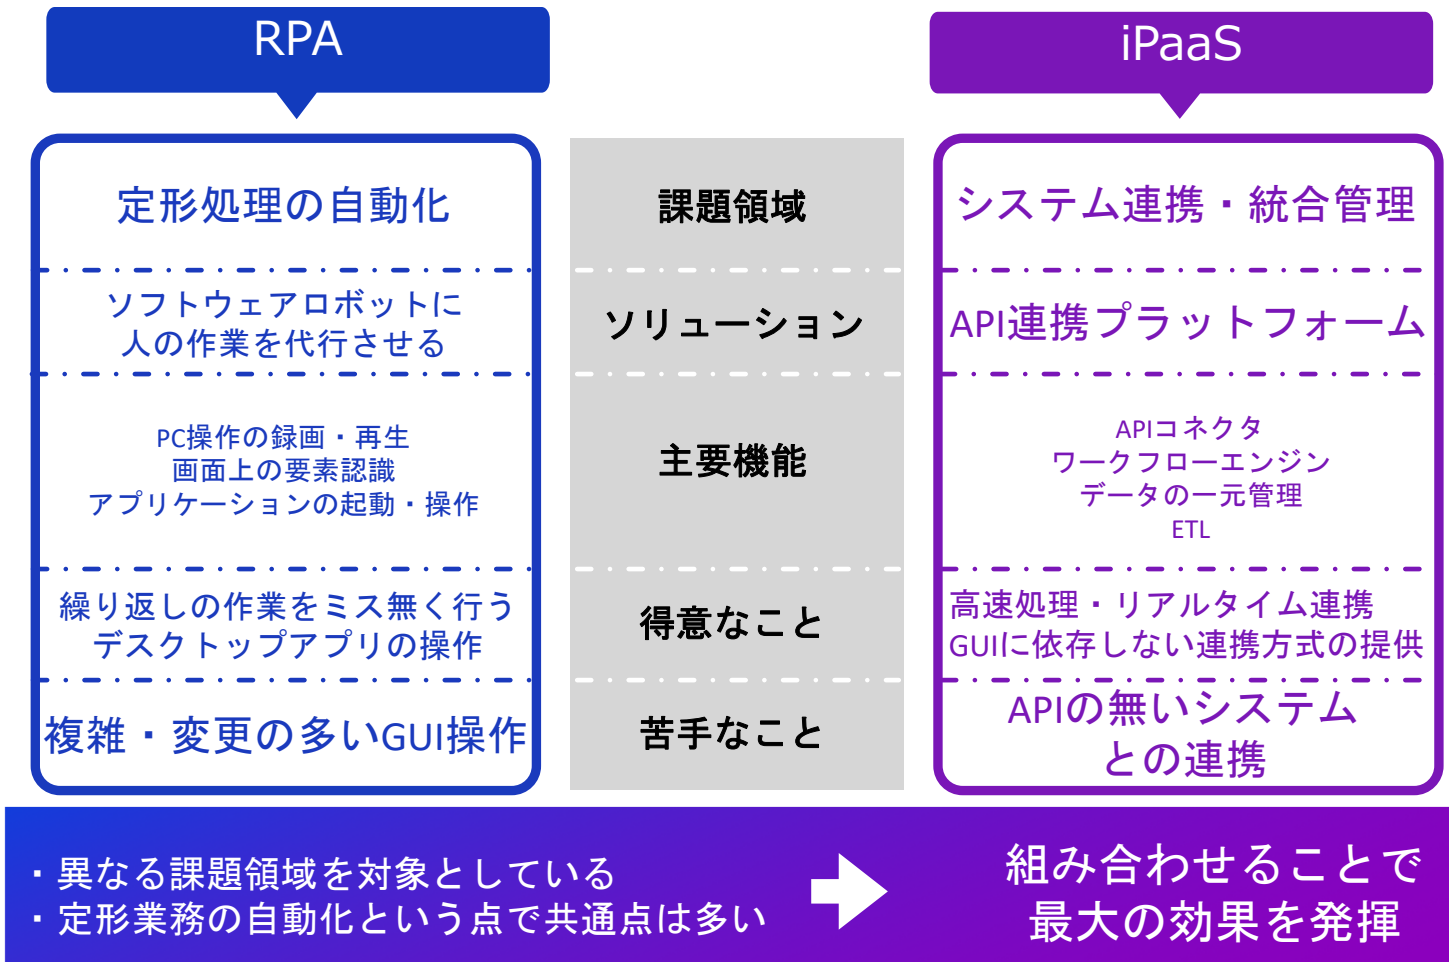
RPA

iPaaS

| RPA | | iPaaS |
|---|---|---|
| 定形処理の自動化 | 課題領域 | システム連携・統合管理 |
| ソフトウェアロボットに人の作業を代行させる | ソリューション | API連携プラットフォーム |
| PC操作の録画・再生<br>画面上の要素認識<br>アプリケーションの起動・操作 | 主要機能 | APIコネクタ<br>ワークフローエンジン<br>データの一元管理<br>ETL |
| 繰り返しの作業をミス無く行う<br>デスクトップアプリの操作 | 得意なこと | 高速処理・リアルタイム連携<br>GUIに依存しない連携方式の提供 |
| 複雑・変更の多いGUI操作 | 苦手なこと | APIの無いシステムとの連携 |

・異なる課題領域を対象としている
・定形業務の自動化という点で共通点は多い

組み合わせることで最大の効果を発揮